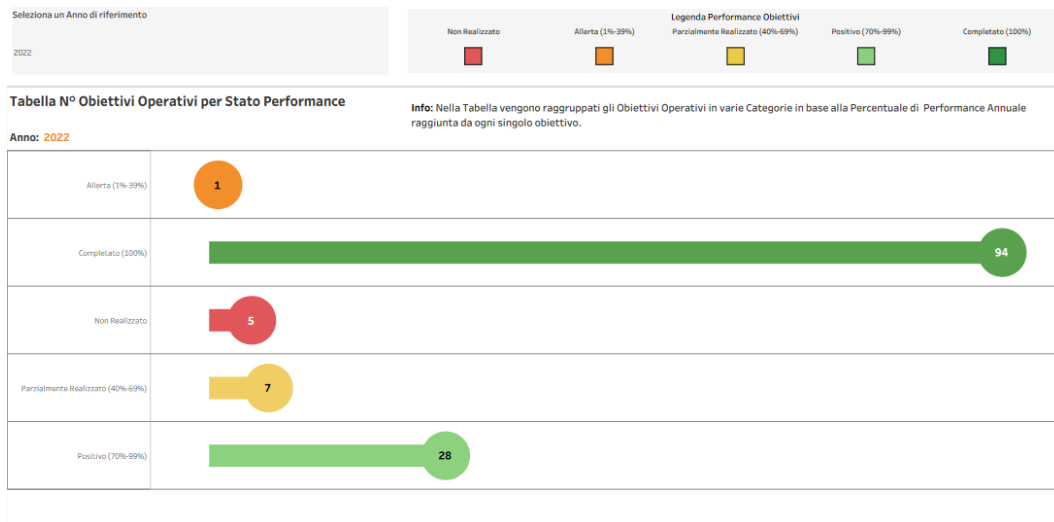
Seleziona un Anno di riferimento

2022

Legenda Performance Obiettivi

Non Realizzato

Allerta (1%-39%)

Parzialmente Realizzato (40%-69%)

Positivo (70%-99%)

Completato (100%)

Tabella N° Obiettivi Operativi per Stato Performance

Anno: 2022

Info: Nella Tabella vengono raggruppati gli Obiettivi Operativi in varie Categorie in base alla Percentuale di Performance Annuale raggiunta da ogni singolo obiettivo.

| | |
|---|---|
| Allerta (1%-39%) | 1 |
| Completato (100%) | 94 |
| Non Realizzato | 5 |
| Parzialmente Realizzato (40%-69%) | 7 |
| Positivo (70%-99%) | 28 |